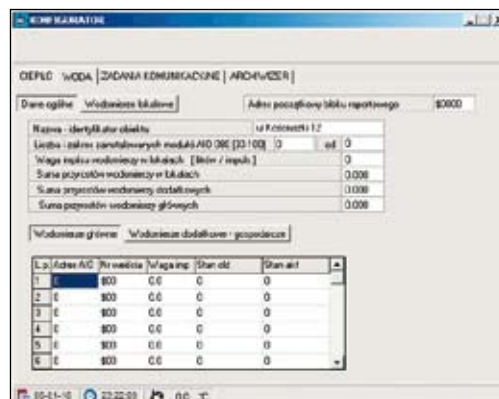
KONFIGURATOR

CIEPŁO | WODA | ZADANIA KOMUNIKACYJNE | ARCHIWIZER |

Dane ogólne | Wodomierze lokalowe

Adres początkowy bloku raportowego | $0800

| | |
|---|---|
| Nazwa - identyfikator obiektu | ul.Kościuszki 12 |
| Liczba - zakres zainstalowanych modułów AIO 300 [33-100] | 0 od 0 |
| Waga impulsu wodomierzy w lokalach [litrów / impuls] | 0 |
| Suma przyrostów wodomierzy w lokalach | 0.000 |
| Suma przyrostów wodomierzy dodatkowych | 0.000 |
| Suma przyrostów wodomierzy głównych | 0.000 |

Wodomierze główne | Wodomierze dodatkowe - gospodarcze

| L.p. | Adres AIO | Nr wejścia | Waga imp | Stan ost | Stan akt |
|---|---|---|---|---|---|
| 1 | 0 | $00 | 0.0 | 0 | 0 |
| 2 | 0 | $00 | 0.0 | 0 | 0 |
| 3 | 0 | $00 | 0.0 | 0 | 0 |
| 4 | 0 | $00 | 0.0 | 0 | 0 |
| 5 | 0 | $00 | 0.0 | 0 | 0 |
| 6 | 0 | $00 | 0.0 | 0 | 0 |

05-11-10 | 22:22:03 | 0C